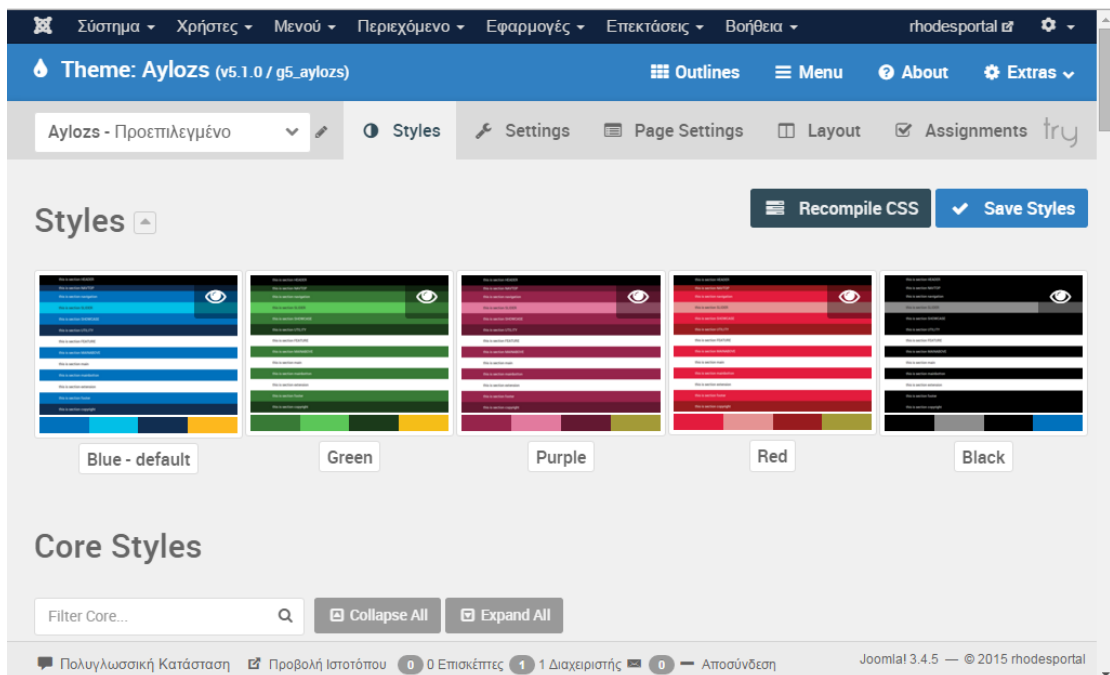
Σύστημα ▾ Χρήστες ▾ Μενού ▾ Περιεχόμενο ▾ Εφαρμογές ▾ Επεκτάσεις ▾ Βοήθεια ▾ rhodesportal

Theme: Aylozs (v5.1.0 / g5_aylozs)

Outlines Menu About Extras

Aylozs - Προεπιλεγμένο

Styles Settings Page Settings Layout Assignments

Styles

Recompile CSS Save Styles

Blue - default Green Purple Red Black

Core Styles

Filter Core...

Collapse All Expand All

Πολυγλωσσική Κατάσταση Προβολή Ιστοτόπου 0 0 Επισκέπτες 1 1 Διαχειριστής 0 Αποσύνδεση

Joomla! 3.4.5 — © 2015 rhodesportal